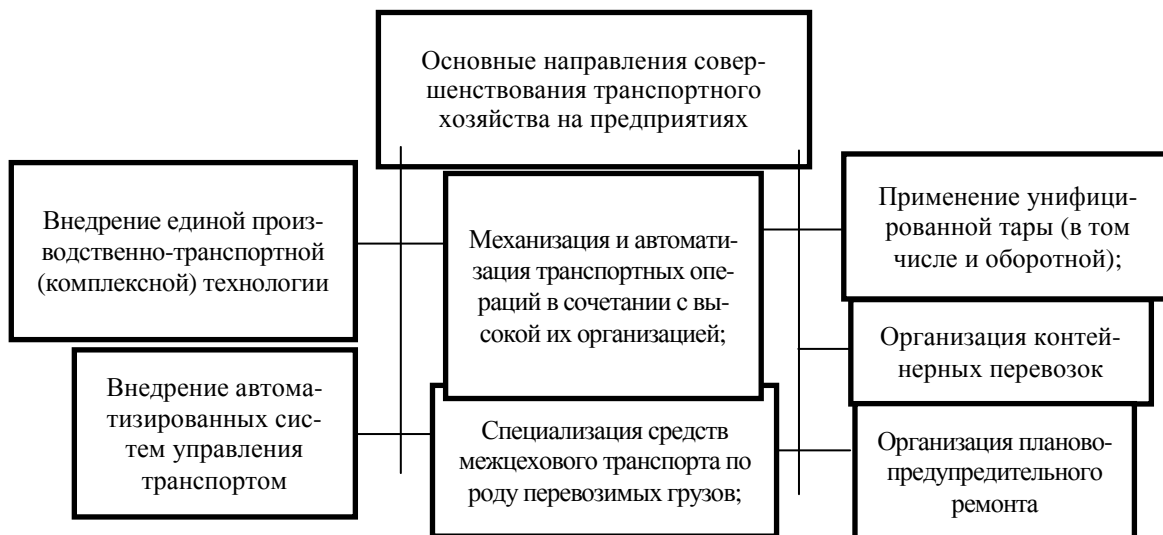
Основные направления совершенствования транспортного хозяйства на предприятиях

Внедрение единой производственно-транспортной (комплексной) технологии

Механизация и автоматизация транспортных операций в сочетании с высокой их организацией;

Применение унифицированной тары (в том числе и оборотной);

Организация контейнерных перевозок

Внедрение автоматизированных систем управления транспортом

Специализация средств межцехового транспорта по роду перевозимых грузов;

Организация планово-предупредительного ремонта